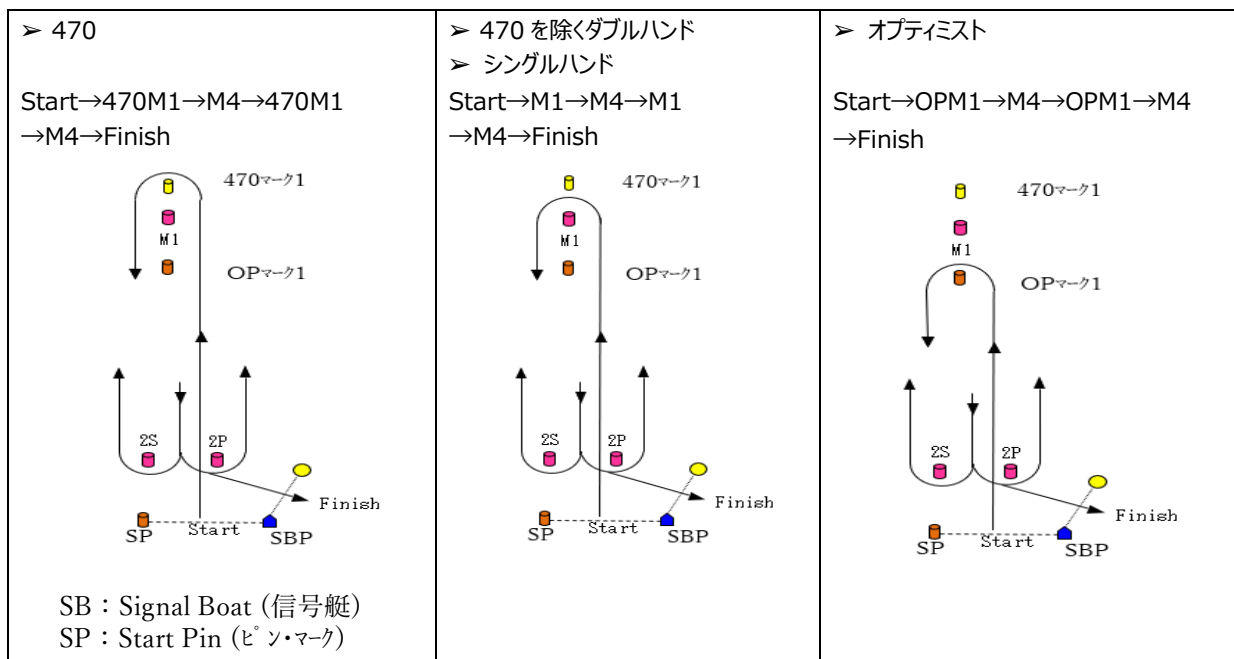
| ➢ 470<br><br>Start→470M1→M4→470M1→M4→Finish<br><br>470マーク1<br>M1<br>OPマーク1<br>2S<br>2P<br>Finish<br>SP<br>Start<br>SBP<br><br>SB：Signal Boat (信号艇)<br>SP：Start Pin (ピン・マーク) | ➢ 470 を除くダブルハンド<br>➢ シングルハンド<br>Start→M1→M4→M1→M4→Finish<br><br>470マーク1<br>M1<br>OPマーク1<br>2S<br>2P<br>Finish<br>SP<br>Start<br>SBP | ➢ オプティミスト<br><br>Start→OPM1→M4→OPM1→M4→Finish<br><br>470マーク1<br>M1<br>OPマーク1<br>2S<br>2P<br>Finish<br>SP<br>Start<br>SBP |
|---|---|---|